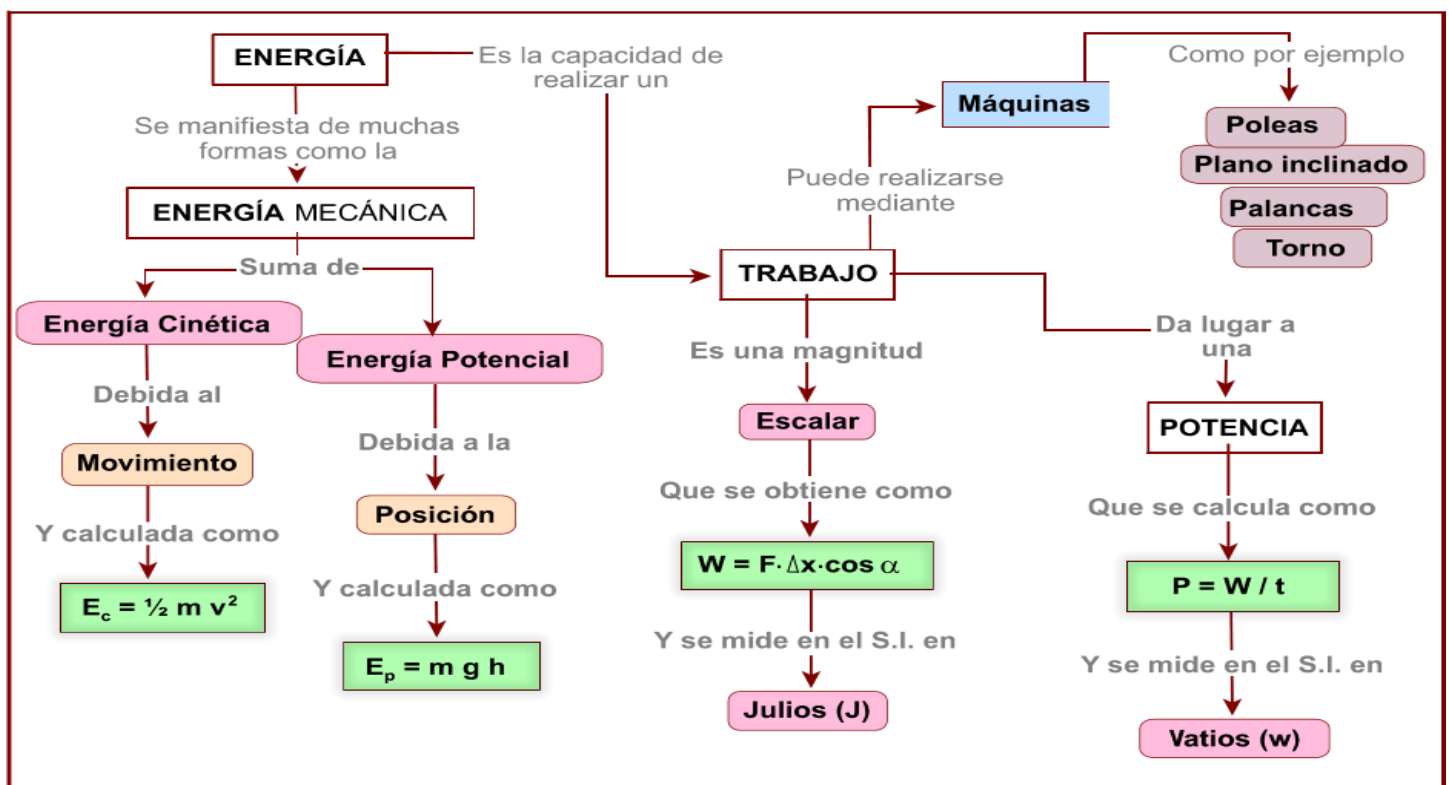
ENERGÍA

Es la capacidad de realizar un

Se manifiesta de muchas formas como la

ENERGÍA MECÁNICA

Suma de

Energía Cinética

Debida al

Movimiento

Y calculada como

$E_c = \frac{1}{2} m v^2$

Energía Potencial

Debida a la

Posición

Y calculada como

$E_p = m g h$

TRABAJO

Puede realizarse mediante

Máquinas

Como por ejemplo

Poleas

Plano inclinado

Palancas

Torno

Es una magnitud

Escalar

Que se obtiene como

$W = F \cdot \Delta x \cdot \cos \alpha$

Y se mide en el S.I. en

Julios (J)

Da lugar a una

POTENCIA

Que se calcula como

$P = W / t$

Y se mide en el S.I. en

Vatios (w)